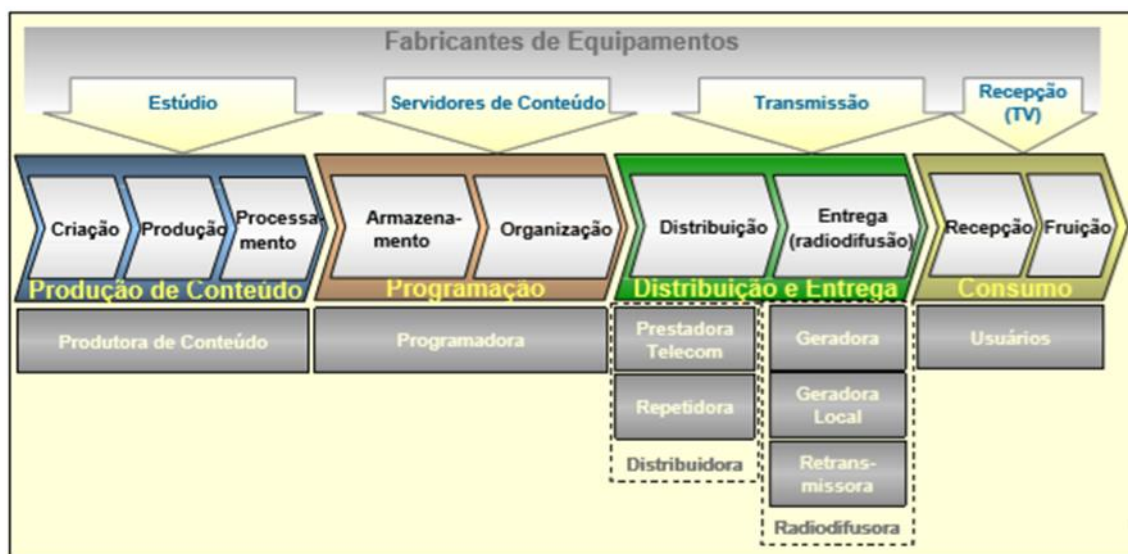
Fabricantes de Equipamentos

Estúdio

Servidores de Conteúdo

Transmissão

Recepção (TV)

Criação

Produção

Processamento

Armazenamento

Organização

Distribuição

Entrega (radiodifusão)

Recepção

Fruição

Produção de Conteúdo

Programação

Distribuição e Entrega

Consumo

Produtora de Conteúdo

Programadora

Prestadora Telecom

Repetidora

Distribuidora

Geradora

Geradora Local

Retransmissora

Radiodifusora

Usuários